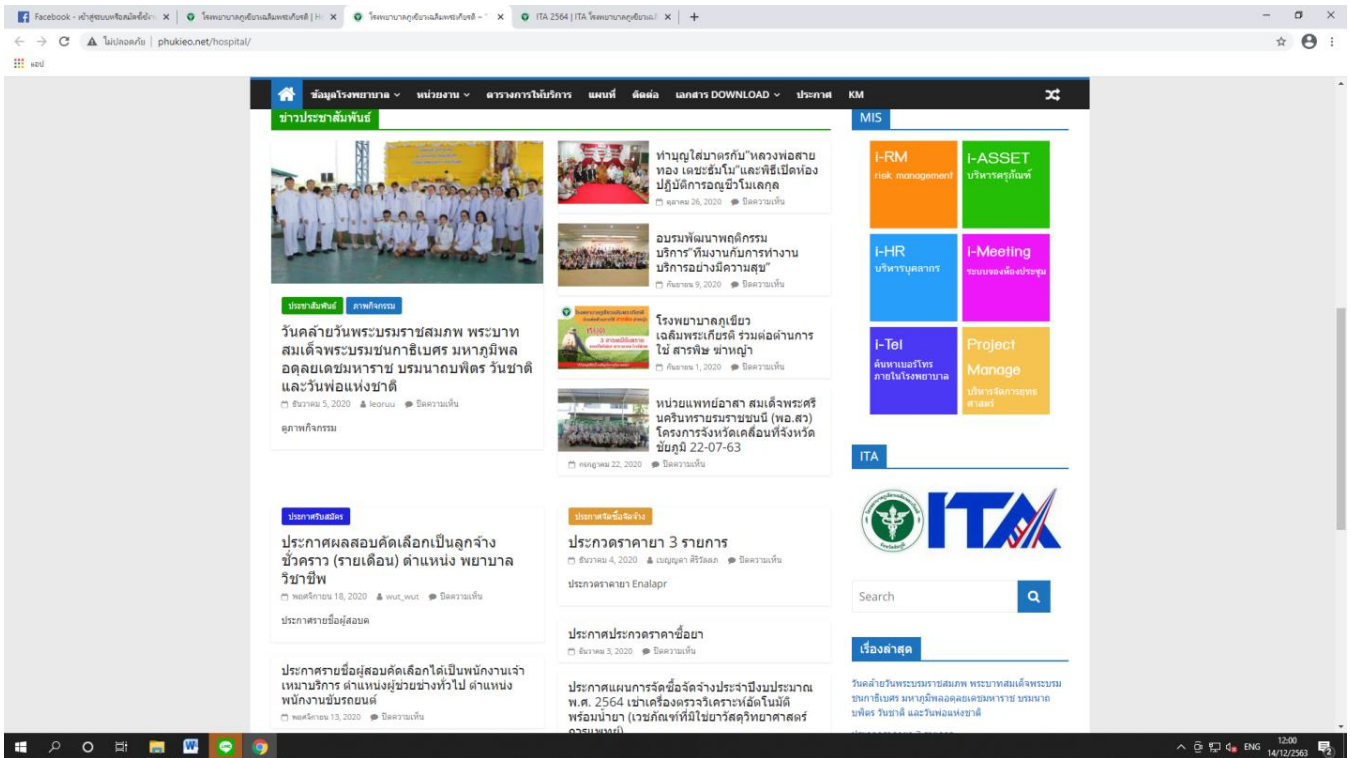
Facebook - เข้าสู่ระบบหรือสมัครใช้งาน | โรงพยาบาลภูเขียวเฉลิมพระเกียรติ | H | โรงพยาบาลภูเขียวเฉลิมพระเกียรติ – | ITA 2564 | ITA โรงพยาบาลภูเขียวเฉลิ | +

ไม่ปลอดภัย | phukieo.net/hospital/

แอป

ข้อมูลโรงพยาบาล ∨ หน่วยงาน ∨ ตารางการให้บริการ แผนที่ ติดต่อ เอกสาร DOWNLOAD ∨ ประกาศ KM

ข่าวประชาสัมพันธ์

ประชาสัมพันธ์ ภาพกิจกรรม

วันคล้ายวันพระบรมราชสมภพ พระบาทสมเด็จพระบรมชนกาธิเบศร มหาภูมิพลอดุลยเดชมหาราช บรมนาถบพิตร วันชาติ และวันพ่อแห่งชาติ

ธันวาคม 5, 2020 leoruu ปิดความเห็น

ดูภาพกิจกรรม

ทำบุญใส่บาตรกับ"หลวงพ่อสายทอง เตชธัมโม"และพิธีเปิดห้องปฏิบัติการอณูชีวโมเลกุล

ตุลาคม 26, 2020 ปิดความเห็น

อบรมพัฒนาพฤติกรรมบริการ"ทีมงานกับการทำงานบริการอย่างมีความสุข"

กันยายน 9, 2020 ปิดความเห็น

โรงพยาบาลภูเขียวเฉลิมพระเกียรติ ร่วมต่อต้านการใช้ สารพิษ ฆ่าหญ้า

กันยายน 1, 2020 ปิดความเห็น

หน่วยแพทย์อาสา สมเด็จพระศรีนครินทราบรมราชชนนี (พอ.สว) โครงการจังหวัดเคลื่อนที่จังหวัดชัยภูมิ 22-07-63

กรกฎาคม 22, 2020 ปิดความเห็น

ประกาศรับสมัคร

ประกาศผลสอบคัดเลือกเป็นลูกจ้างชั่วคราว (รายเดือน) ตำแหน่ง พยาบาลวิชาชีพ

พฤศจิกายน 18, 2020 wut_wut ปิดความเห็น

ประกาศรายชื่อผู้สอบค

ประกาศรายชื่อผู้สอบคัดเลือกได้เป็นพนักงานเจ้าเหมาบริการ ตำแหน่งผู้ช่วยช่างทั่วไป ตำแหน่งพนักงานขับรถยนต์

พฤศจิกายน 13, 2020 ปิดความเห็น

ประกาศจัดซื้อจัดจ้าง

ประกวดราคายา 3 รายการ

ธันวาคม 4, 2020 เบญญดา ศิริวัฒน ปิดความเห็น

ประกวดราคายา Enalapr

ประกาศประกวดราคาซื้อยา

ธันวาคม 3, 2020 ปิดความเห็น

ประกาศแผนการจัดซื้อจัดจ้างประจำปีงบประมาณ พ.ศ. 2564 เช่าเครื่องตรวจวิเคราะห์อัตโนมัติ พร้อมน้ำยา (เวชภัณฑ์ที่มิใช่ยารัสดุวิทยาศาสตร์การแพทย์)

MIS

i-RM risk management

i-ASSET บริหารครุภัณฑ์

i-HR บริหารบุคลากร

i-Meeting ระบบจองห้องประชุม

i-Tel ค้นหาเบอร์โทร ภายในโรงพยาบาล

Project Manage บริหารจัดการยุทธศาสตร์

ITA

ITA

Search

เรื่องล่าสุด

วันคล้ายวันพระบรมราชสมภพ พระบาทสมเด็จพระบรมชนกาธิเบศร มหาภูมิพลอดุลยเดชมหาราช บรมนาถบพิตร วันชาติ และวันพ่อแห่งชาติ

ENG 12:00 14/12/2563